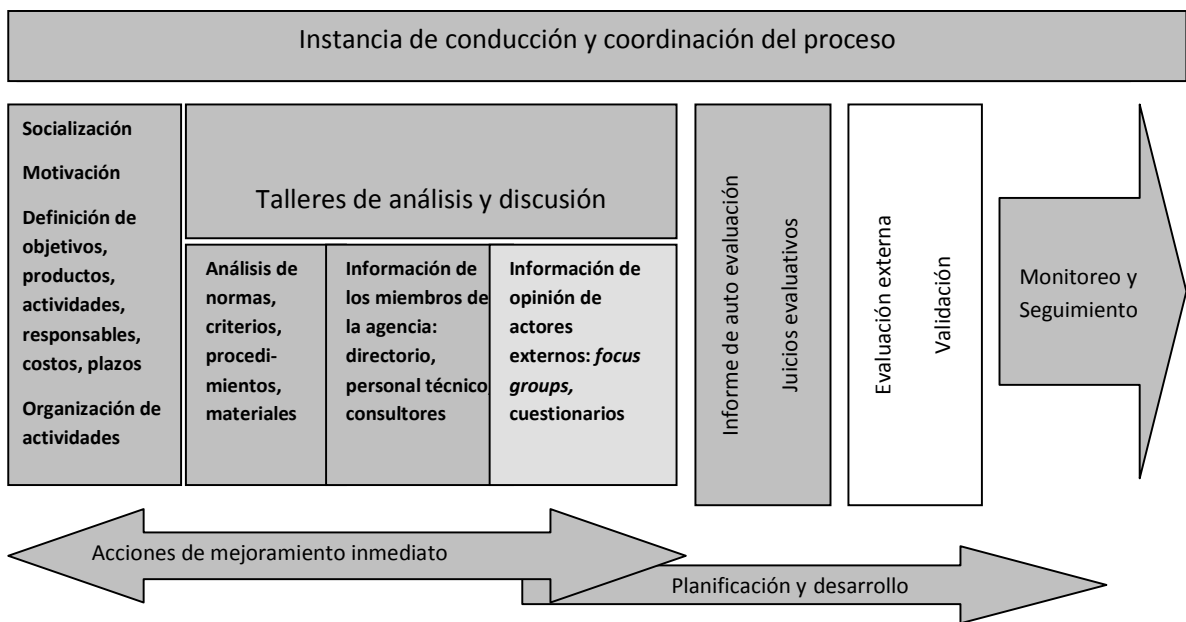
Instancia de conducción y coordinación del proceso

Socialización

Motivación

Definición de objetivos, productos, actividades, responsables, costos, plazos

Organización de actividades

Talleres de análisis y discusión

Análisis de normas, criterios, procedimientos, materiales

Información de los miembros de la agencia: directorio, personal técnico, consultores

Información de opinión de actores externos: *focus groups,* cuestionarios

Informe de auto evaluación

Juicios evaluativos

Evaluación externa

Validación

Monitoreo y Seguimiento

Acciones de mejoramiento inmediato

Planificación y desarrollo